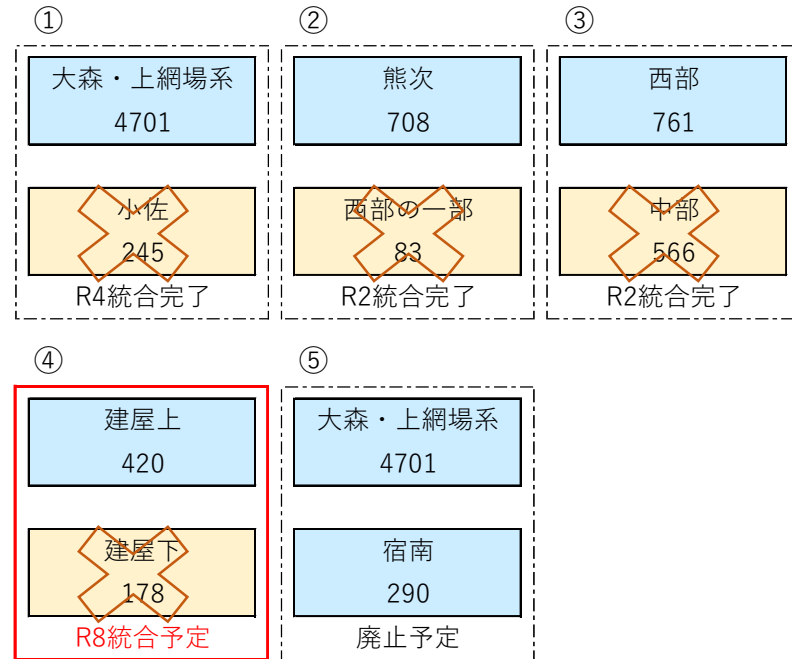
①

大森・上網場系
4701

小佐
245

R4統合完了

②

熊次
708

西部の一部
83

R2統合完了

③

西部
761

中部
566

R2統合完了

④

建屋上
420

建屋下
178

R8統合予定

⑤

大森・上網場系
4701

宿南
290

廃止予定